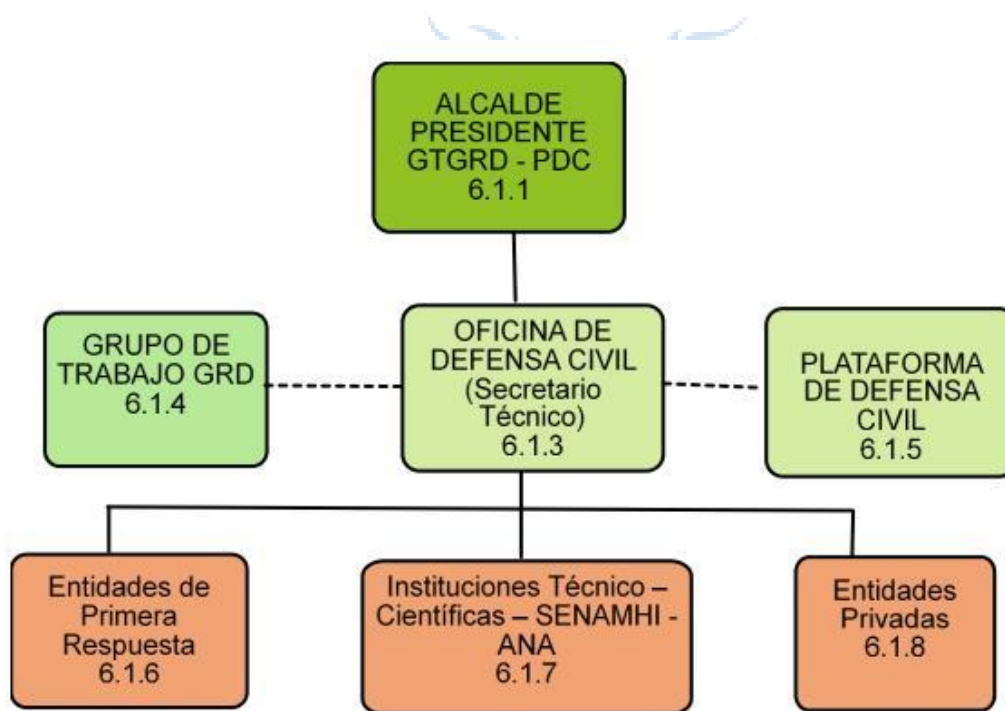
ALCALDE PRESIDENTE GTGRD - PDC 6.1.1

GRUPO DE TRABAJO GRD 6.1.4

OFICINA DE DEFENSA CIVIL (Secretario Técnico) 6.1.3

PLATAFORMA DE DEFENSA CIVIL 6.1.5

Entidades de Primera Respuesta 6.1.6

Instituciones Técnico – Científicas – SENAMHI - ANA 6.1.7

Entidades Privadas 6.1.8